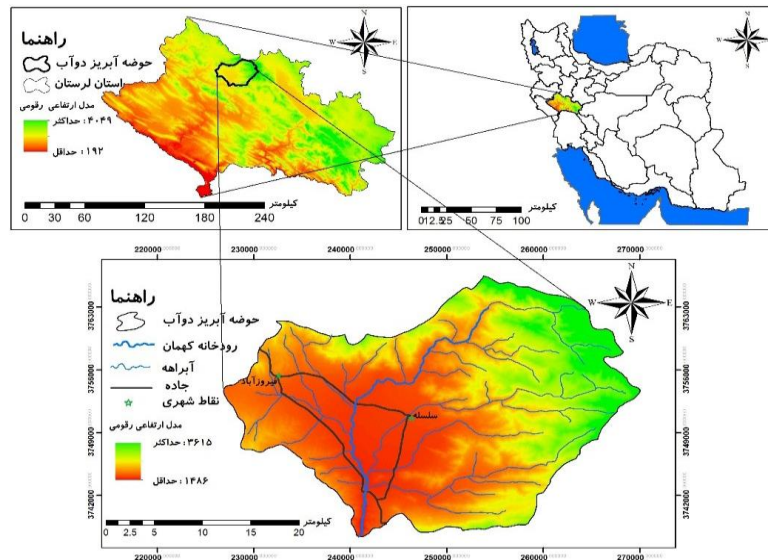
راهنما
حوضه آبریز دوآب
استان لرستان
مدل ارتفاعی رقومی
۴۰۴۹ : حداکثر
۱۹۲ : حداقل
کیلومتر
0 30 60 120 180 240

N
W E
S

کیلومتر
0 12.5 25 50 75 100

N
W E
S

220000 230000 240000 250000 260000 270000

راهنما
حوضه آبریز دوآب
رودخانه کهمان
آبراهه
جاده
نقاط شهری
مدل ارتفاعی رقومی
۳۶۱۵ : حداکثر
۱۴۸۶ : حداقل

فیروزآباد
سلسله

3763000 3756000 3749000 3742000

کیلومتر
0 2.5 5 10 15 20

220000 230000 240000 250000 260000 270000